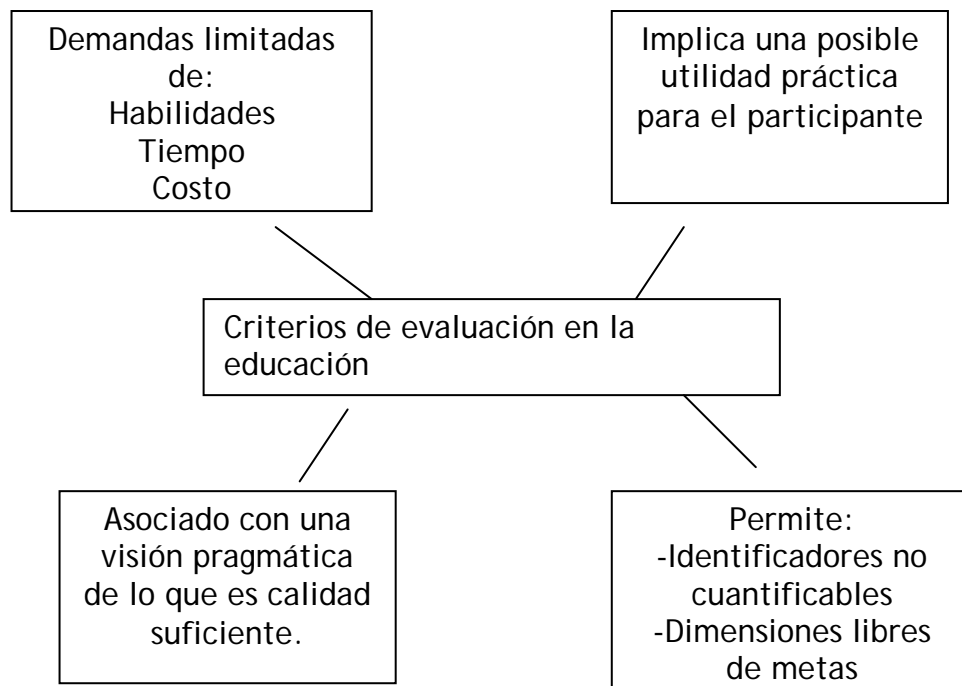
Demandas limitadas de:
Habilidades
Tiempo
Costo

Implica una posible utilidad práctica para el participante

Criterios de evaluación en la educación

Asociado con una visión pragmática de lo que es calidad suficiente.

Permite:
-Identificadores no cuantificables
-Dimensiones libres de metas